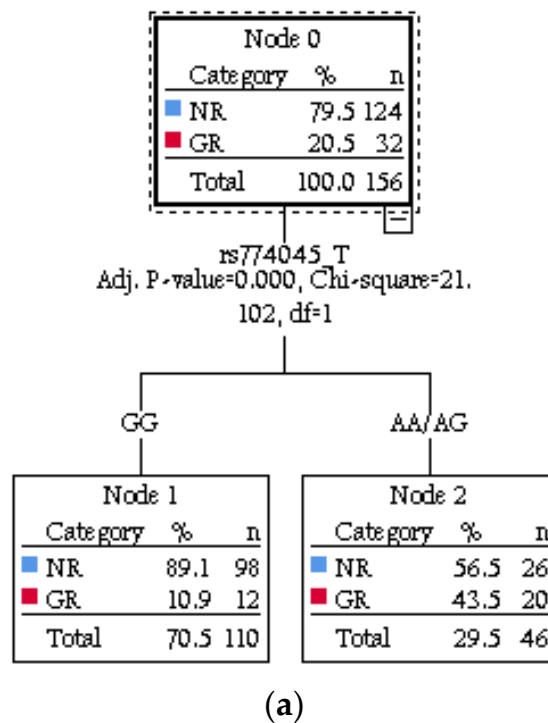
Node 0

| Category | % | n |
|---|---|---|
| NR | 79.5 | 124 |
| GR | 20.5 | 32 |
| Total | 100.0 | 156 |

rs774045_T
Adj. P-value=0.000, Chi-square=21.102, df=1

GG

AA/AG

Node 1

| Category | % | n |
|---|---|---|
| NR | 89.1 | 98 |
| GR | 10.9 | 12 |
| Total | 70.5 | 110 |

Node 2

| Category | % | n |
|---|---|---|
| NR | 56.5 | 26 |
| GR | 43.5 | 20 |
| Total | 29.5 | 46 |

(a)